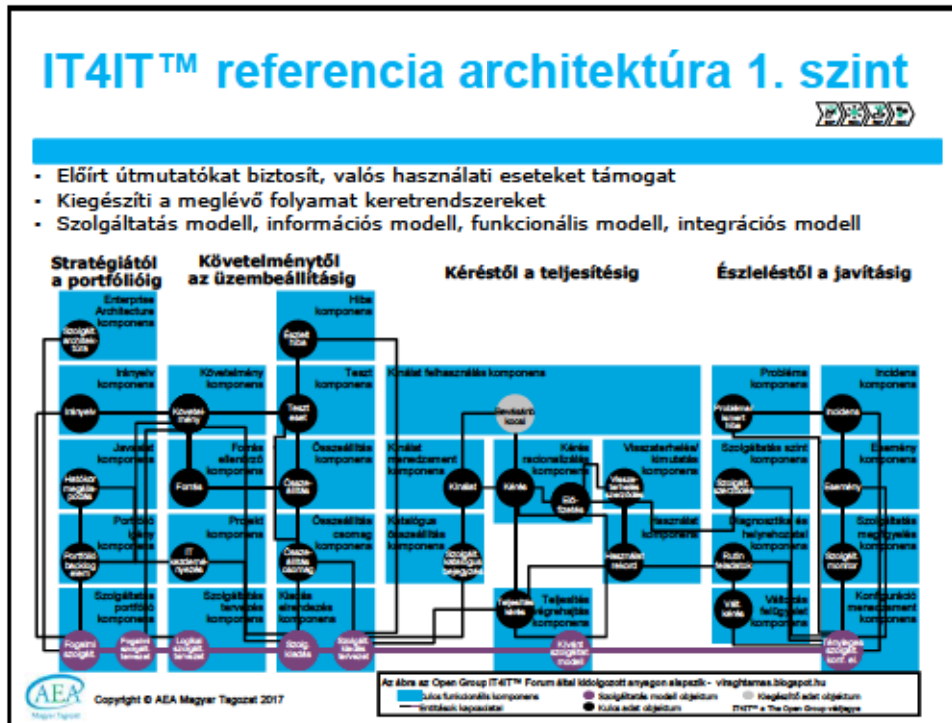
IT4IT™ referencia architektúra 1. szint

- Előírt útmutatókat biztosít, valós használati eseteket támogat
- Kiegészíti a meglévő folyamat keretrendszereket
- Szolgáltatás modell, információs modell, funkcionális modell, integrációs modell

Stratégiától a portfólióig

Követelménytől az üzembeállításig

Kéréstől a teljesítésig

Észleléstől a javításig

Enterprise Architecture komponens

Szolgált. architek-túra

Hiba komponens

Észlelt hiba

Irányelv komponens

Irányelv

Követelmény komponens

Követel-mény

Teszt komponens

Teszt eset

Kínálat felhasználás komponens

Szolgált. kosár

Probléma komponens

Probléma/ ismert hiba

Incidens komponens

Incidens

Javaslat komponens

Hatókör megálla-podás

Forrás ellenőrző komponens

Forrás

Összeállítás komponens

Összeállítás

Kínálat menedzsment komponens

Kínálat

Kérés racionalizálás komponens

Kérés

Elő-fizetés

Visszaterhelés/ kimutatás komponens

Visszaterhelési szerződés

Szolgáltatás szint komponens

Szolgált. szerződés

Esemény komponens

Esemény

Portfólió igény komponens

Portfólió backlog elem

Projekt komponens

IT kezdemé-nyezés

Összeállítás csomag komponens

Összeállítás csomag

Katalógus összeállítás komponens

Szolgált. katalógus bejegyzés

Használat komponens

Használati rekord

Diagnosztika és helyreállítás komponens

Rutin feladatok

Szolgáltatás megfigyelés komponens

Szolgált. monitor

Szolgáltatás portfólió komponens

Szolgáltatás tervezés komponens

Kiadás elrendezés komponens

Teljesítés végrehajtás komponens

Teljesítési kérés

Változás felügyelet komponens

Vált. kérés

Konfiguráció menedzsment komponens

Fogalmi szolgált.

Fogalmi szolgált. tervezet

Logikai szolgált. tervezet

Szolg. kiadás

Szolgált. kiadás tervezet

Kívánt szolgáltat. modell

Tényleges szolgált. konf. el.

Az ábra az Open Group IT4IT™ Forum által kidolgozott anyagon alapszik - vitaghtemes.blogspot.hu

Kulcs funkcionális komponens

Szolgáltatás modell objektum

Kiegészítő adat objektum

Érintőleges kapcsolatok

Kulcs adat objektum

IT4IT™ a The Open Group védjegye

AEA Magyar Tagozat

Copyright © AEA Magyar Tagozat 2017